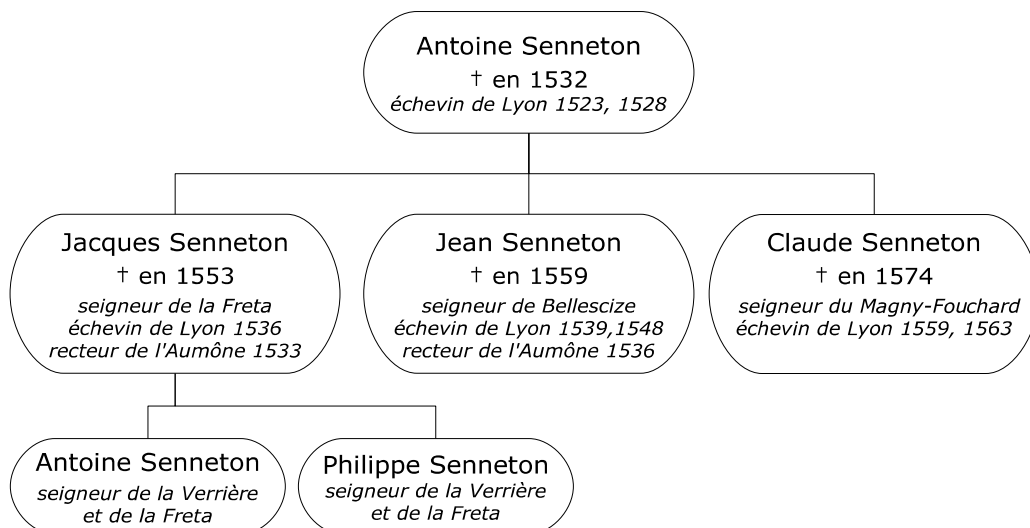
Antoine Senneton
† en 1532
échevin de Lyon 1523, 1528

Jacques Senneton
† en 1553
seigneur de la Freta
échevin de Lyon 1536
recteur de l'Aumône 1533

Jean Senneton
† en 1559
seigneur de Bellescize
échevin de Lyon 1539,1548
recteur de l'Aumône 1536

Claude Senneton
† en 1574
seigneur du Magny-Fouchard
échevin de Lyon 1559, 1563

Antoine Senneton
seigneur de la Verrière
et de la Freta

Philippe Senneton
seigneur de la Verrière
et de la Freta